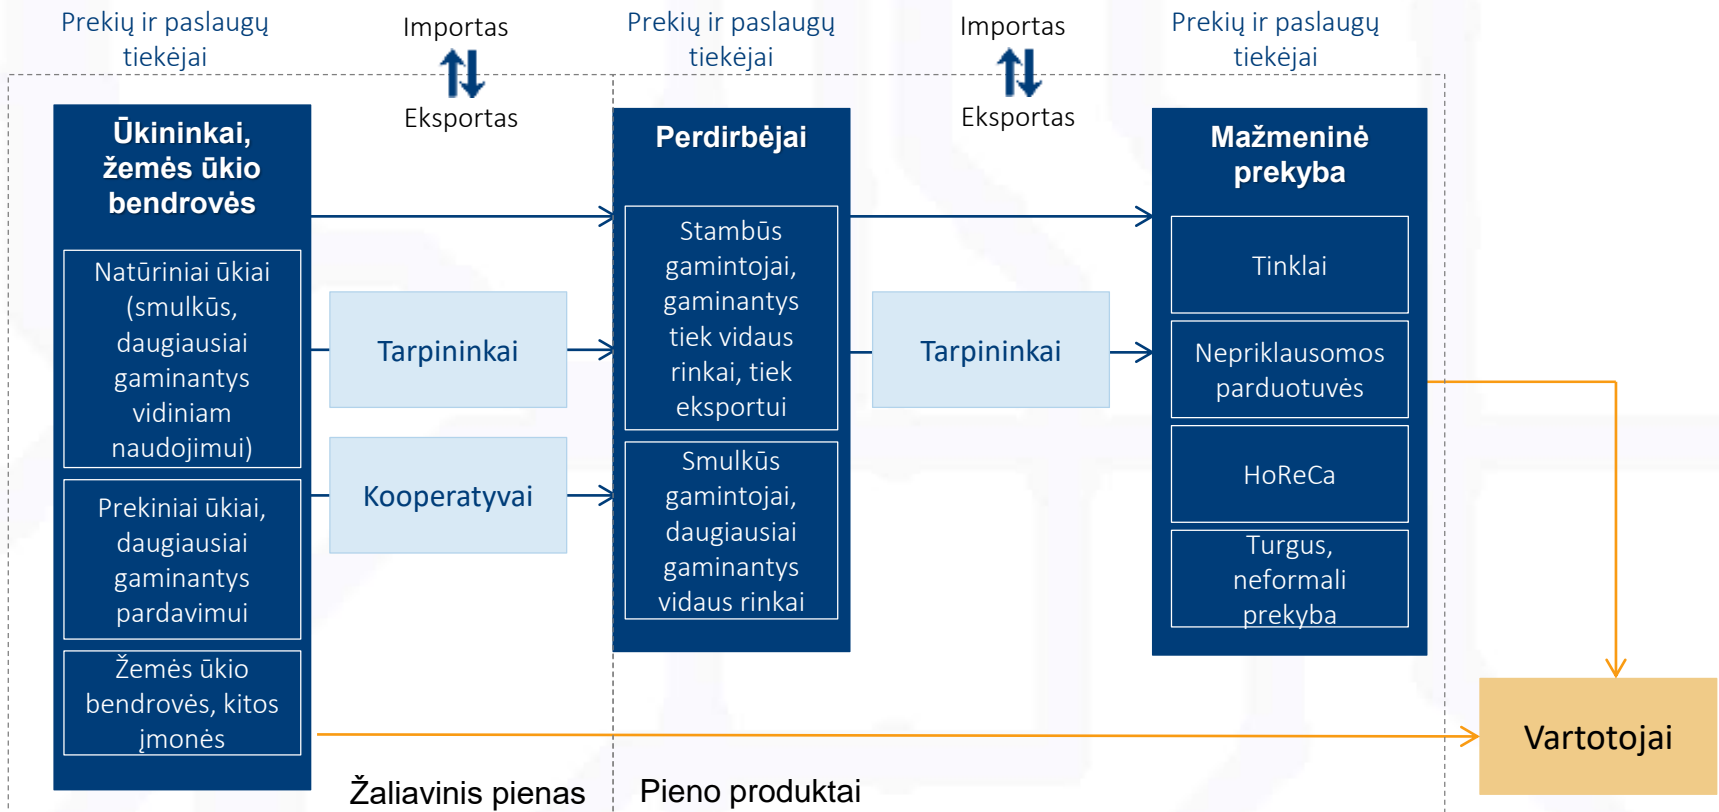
Prekių ir paslaugų tiekėjai

Importas

Eksportas

Prekių ir paslaugų tiekėjai

Importas

Eksportas

Prekių ir paslaugų tiekėjai

Ūkininkai, žemės ūkio bendrovės

Natūriniai ūkiai (smulkūs, daugiausiai gaminantys vidiniam naudojimui)

Prekiniai ūkiai, daugiausiai gaminantys pardavimui

Žemės ūkio bendrovės, kitos įmonės

Tarpininkai

Kooperatyvai

Perdirbėjai

Stambūs gamintojai, gaminantys tiek vidaus rinkai, tiek eksportui

Smulkūs gamintojai, daugiausiai gaminantys vidaus rinkai

Tarpininkai

Mažmeninė prekyba

Tinklai

Nepriklausomos parduotuvės

HoReCa

Turgus, neformali prekyba

Vartotojai

Žaliavinis pienas

Pieno produktai